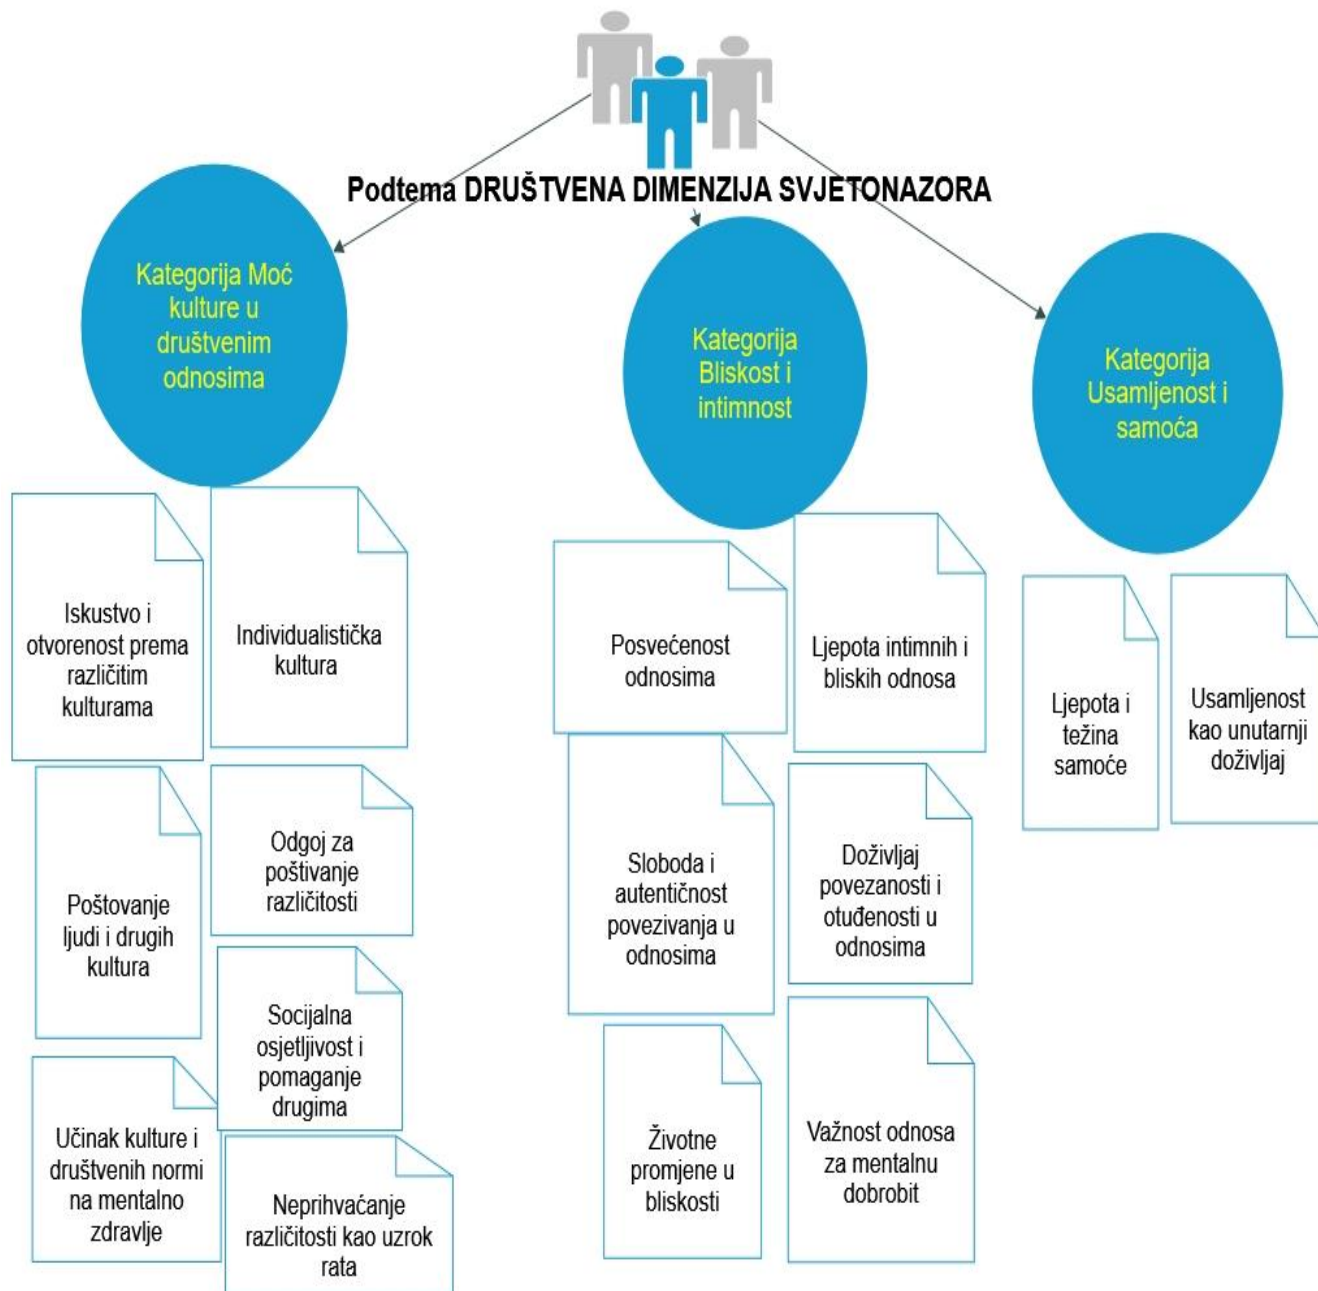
Podtema DRUŠTVENA DIMENZIJA SVJETONAZORA

Kategorija Moć kulture u društvenim odnosima

Kategorija Bliskost i intimnost

Kategorija Usamljenost i samoća

Iskustvo i otvorenost prema različitim kulturama

Individualistička kultura

Poštovanje ljudi i drugih kultura

Odgoj za poštivanje različitosti

Socijalna osjetljivost i pomaganje drugima

Učinak kulture i društvenih normi na mentalno zdravlje

Neprihvaćanje različitosti kao uzrok rata

Posvećenost odnosima

Ljepota intimnih i bliskih odnosa

Sloboda i autentičnost povezivanja u odnosima

Doživljaj povezanosti i otuđenosti u odnosima

Životne promjene u bliskosti

Važnost odnosa za mentalnu dobrobit

Ljepota i težina samoće

Usamljenost kao unutarnji doživljaj